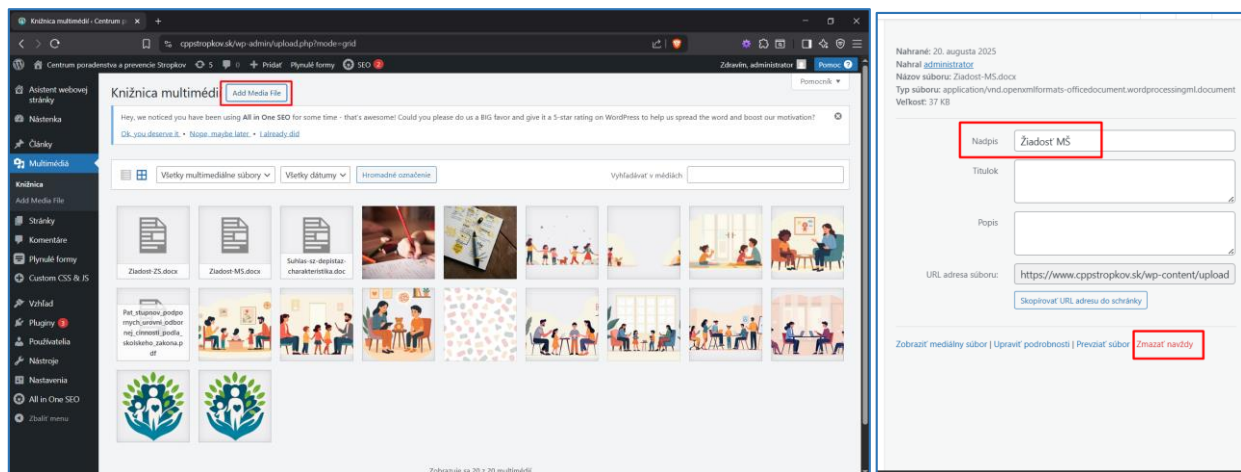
Knižnica multimédií ‹ Centrum p ×

cppstropkov.sk/wp-admin/upload.php?mode=grid

Centrum poradenstva a prevencie Stropkov 5 0 + Pridať Plynulé formy SEO 2

Zdravím, administrator Pomoc

Asistent webovej stránky
Nástenka
Články
Multimédiá
Knižnica
Add Media File
Stránky
Komentáre
Plynulé formy
Custom CSS & JS
Vzhľad
Pluginy 3
Používatelia
Nástroje
Nastavenia
All in One SEO
Zbaliť menu

Knižnica multimédií Add Media File

Pomocník ▾

Hey, we noticed you have been using All in One SEO for some time - that's awesome! Could you please do us a BIG favor and give it a 5-star rating on WordPress to help us spread the word and boost our motivation?

Ok, you deserve it • Nope, maybe later • I already did

Všetky multimediálne súbory ▾ Všetky dátumy ▾ Hromadné označenie

Vyhľadávať v médiách

Ziadost-ZS.docx
Ziadost-MS.docx
Suhlas-sz-depistaz-charakteristika.doc
Pat_stupnov_podpornych_urovni_odbornej_cinnosti_podla_skolskeho_zakona.pdf

Zobrazuje sa 20 z 20 multimédií

Nahrané: 20. augusta 2025
Nahral administrator
Názov súboru: Ziadost-MS.docx
Typ súboru: application/vnd.openxmlformats-officedocument.wordprocessingml.document
Veľkosť: 37 KB

Nadpis Žiadosť MŠ

Titulok

Popis

URL adresa súboru: https://www.cppstropkov.sk/wp-content/upload

Skopírovať URL adresu do schránky

Zobraziť mediálny súbor | Upraviť podrobnosti | Prevziať súbor | Zmazať navždy